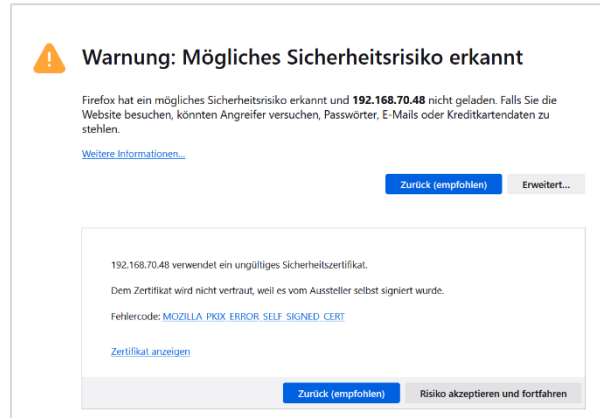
Warnung: Mögliches Sicherheitsrisiko erkannt

Firefox hat ein mögliches Sicherheitsrisiko erkannt und **192.168.70.48** nicht geladen. Falls Sie die Website besuchen, könnten Angreifer versuchen, Passwörter, E-Mails oder Kreditkartendaten zu stehlen.

Weitere Informationen...

Zurück (empfohlen)

Erweitert...

192.168.70.48 verwendet ein ungültiges Sicherheitszertifikat.

Dem Zertifikat wird nicht vertraut, weil es vom Aussteller selbst signiert wurde.

Fehlercode: MOZILLA_PKIX_ERROR_SELF_SIGNED_CERT

Zertifikat anzeigen

Zurück (empfohlen)

Risiko akzeptieren und fortfahren